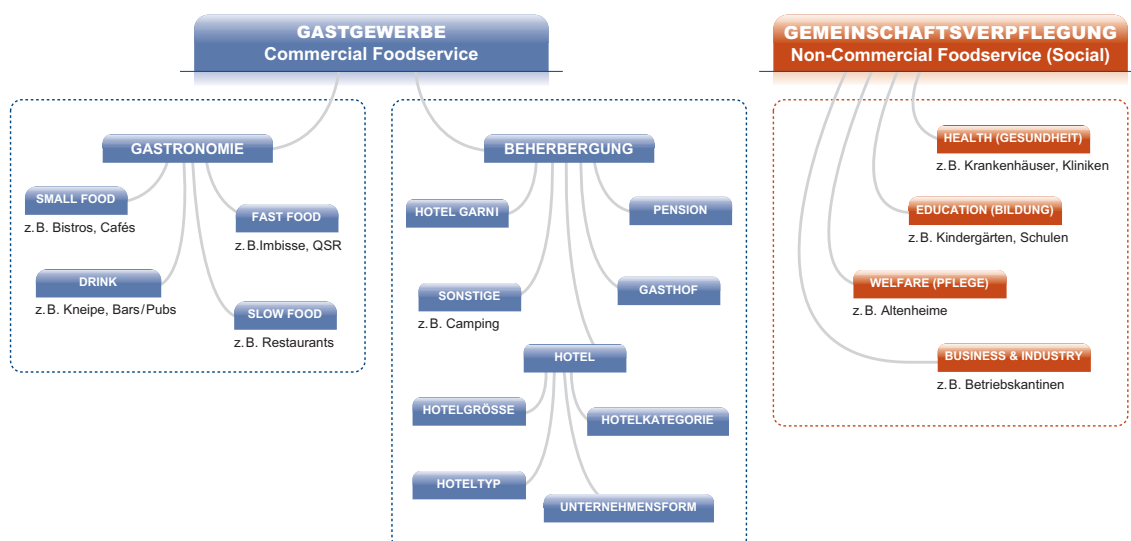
GASTGEWERBE
Commercial Foodservice

GASTRONOMIE

SMALL FOOD
z. B. Bistros, Cafés

FAST FOOD
z. B.Imbisse, QSR

DRINK
z. B. Kneipe, Bars/Pubs

SLOW FOOD
z. B. Restaurants

BEHERBERGUNG

HOTEL GARNI

PENSION

SONSTIGE
z. B. Camping

GASTHOF

HOTEL

HOTELGRÖSSE

HOTELKATEGORIE

HOTELTYP

UNTERNEHMENSFORM

GEMEINSCHAFTSVERPFLEGUNG
Non-Commercial Foodservice (Social)

HEALTH (GESUNDHEIT)
z. B. Krankenhäuser, Kliniken

EDUCATION (BILDUNG)
z. B. Kindergärten, Schulen

WELFARE (PFLEGE)
z. B. Altenheime

BUSINESS & INDUSTRY
z. B. Betriebskantinen